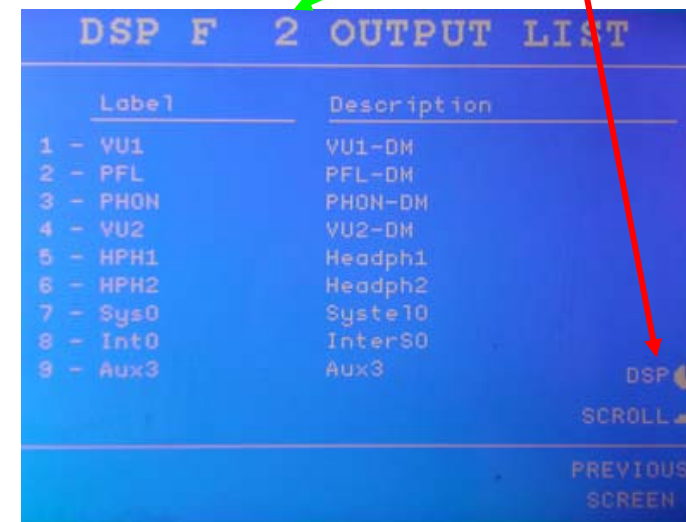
DSP F 2 OUTPUT LIST

| Label | Description |
|---|---|
| 1 - VU1 | VU1-DM |
| 2 - PFL | PFL-DM |
| 3 - PHON | PHON-DM |
| 4 - VU2 | VU2-DM |
| 5 - HPH1 | Headph1 |
| 6 - HPH2 | Headph2 |
| 7 - Sys0 | Syste10 |
| 8 - Int0 | InterS0 |
| 9 - Aux3 | Aux3 |

DSP

SCROLL

PREVIOUS SCREEN